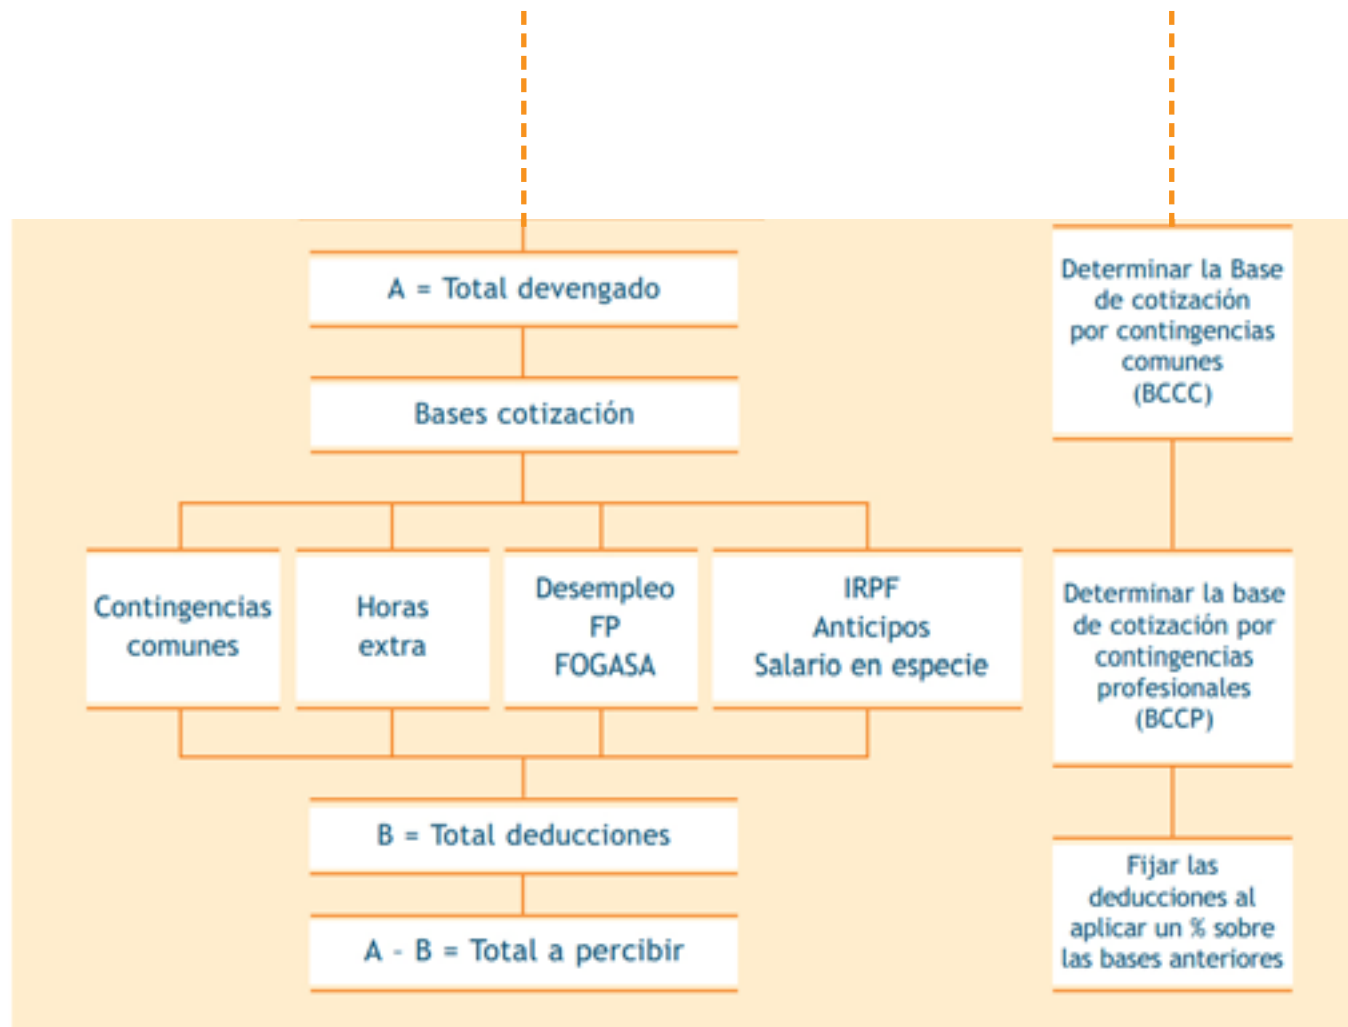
A = Total devengado

Bases cotización

Contingencias comunes

Horas extra

Desempleo
FP
FOGASA

IRPF
Anticipos
Salario en especie

B = Total deducciones

A - B = Total a percibir

Determinar la Base de cotización por contingencias comunes (BCCC)

Determinar la base de cotización por contingencias profesionales (BCCP)

Fijar las deducciones al aplicar un % sobre las bases anteriores